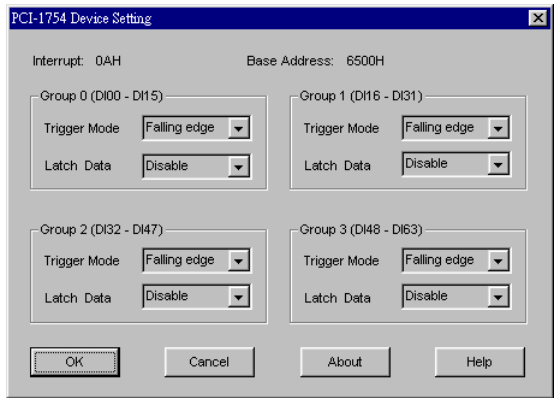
PCI-1754 Device Setting

Interrupt: 0AH

Base Address: 6500H

Group 0 (DI00 - DI15)

Trigger Mode Falling edge

Latch Data Disable

Group 1 (DI16 - DI31)

Trigger Mode Falling edge

Latch Data Disable

Group 2 (DI32 - DI47)

Trigger Mode Falling edge

Latch Data Disable

Group 3 (DI48 - DI63)

Trigger Mode Falling edge

Latch Data Disable

OK

Cancel

About

Help